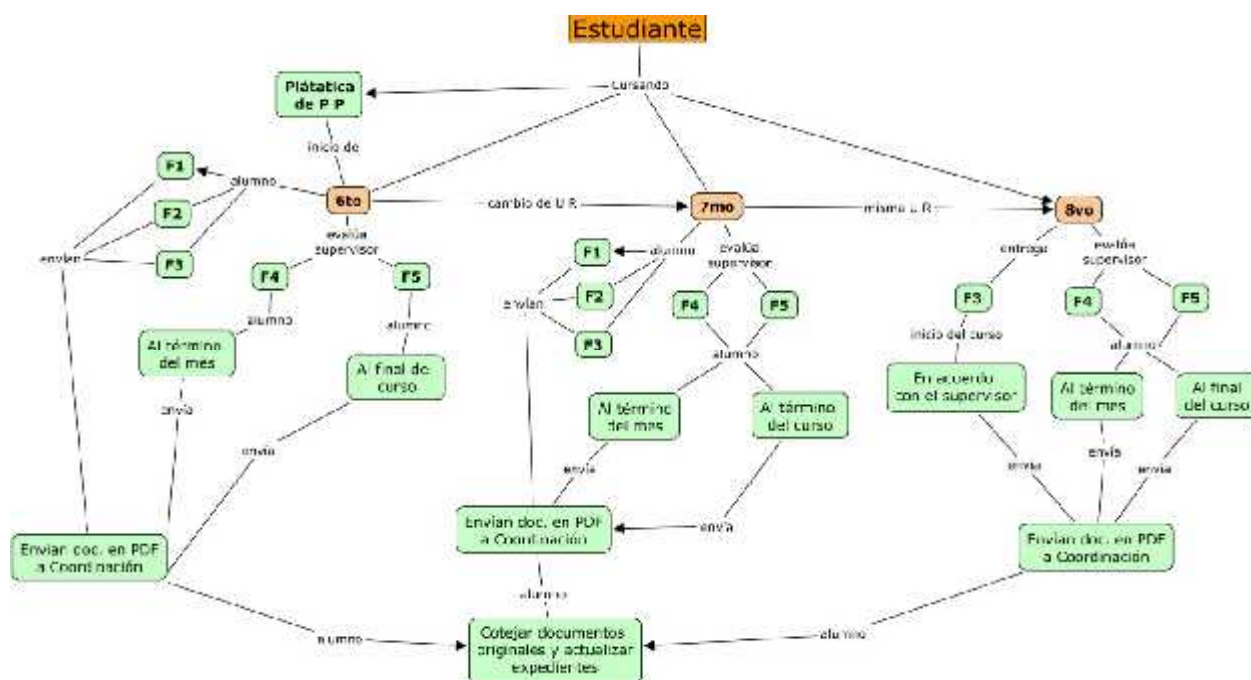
Estudiante

Cursando

Plátatica de P P

inicio de

6to

alumno

F1

F2

F3

envian

evalúa supervisor

F4

F5

alumno

alumno

Al término del mes

Al final de curso

envía

envía

Enviar doc. en PDF a Coordinación

cambio de U R

7mo

alumno

F1

F2

F3

envian

evalúa supervisor

F4

F5

alumno

Al término del mes

Al término del curso

envía

envía

Envian doc. en PDF a Coordinación

alumno

mismo U R

8vo

entrega

F3

inicio del curso

En acuerdo con el supervisor

evalúa supervisor

F4

F5

alumno

Al término del mes

Al final del curso

envía

envía

envía

Envian doc. en PDF a Coordinación

alumno

alumno

Cotejar documentos originales y actualizar expedientes